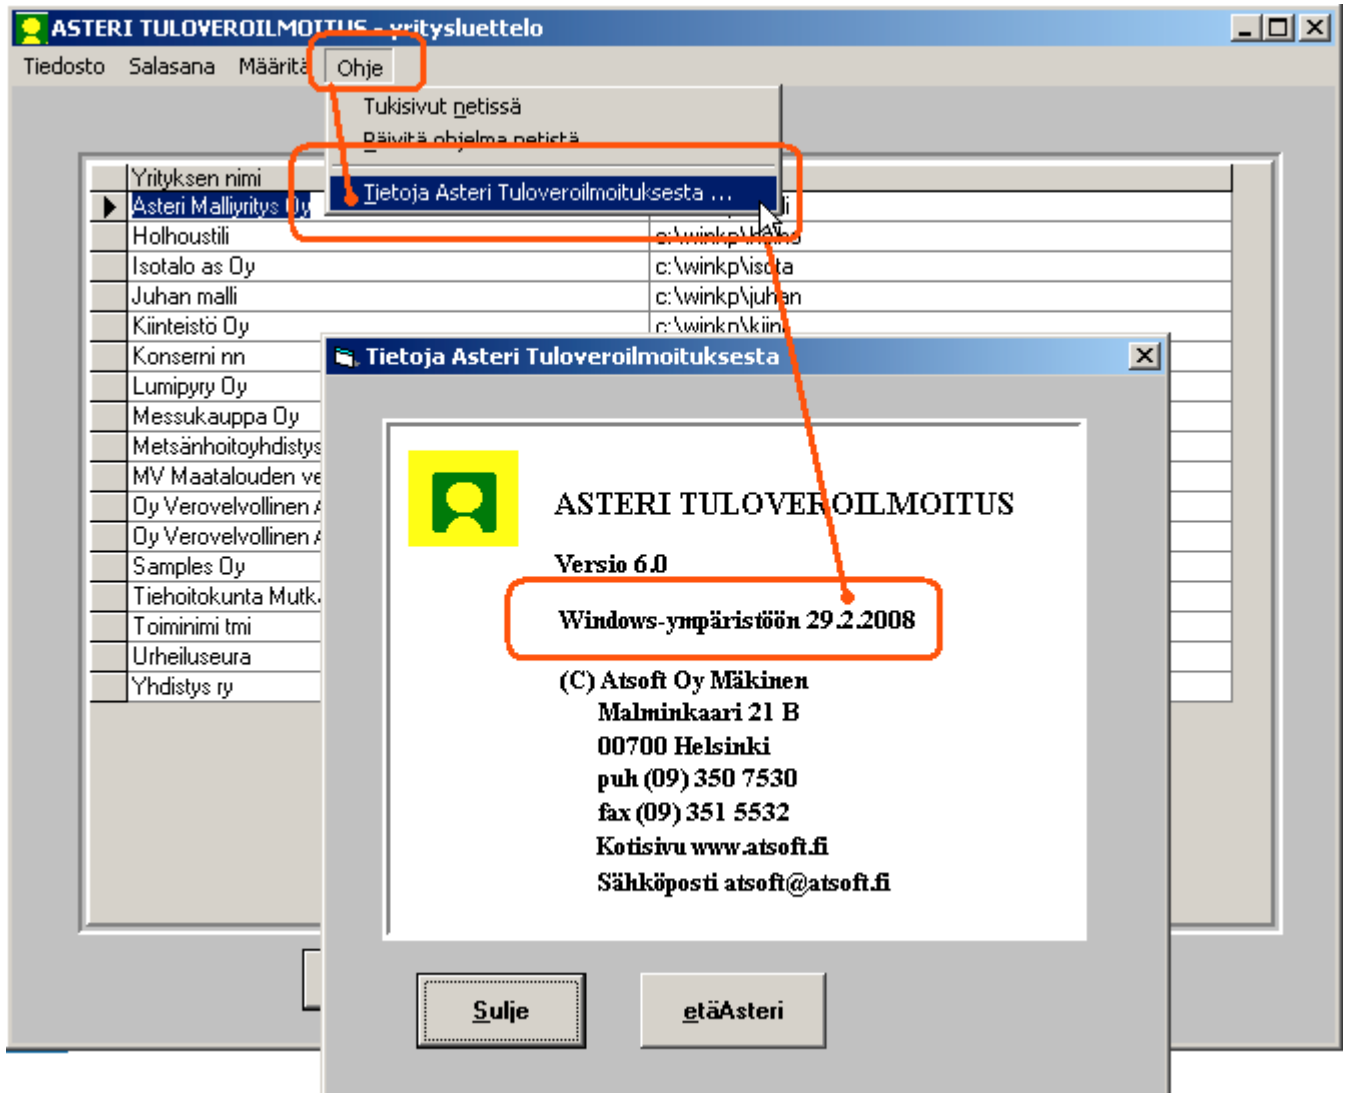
ASTERI TULOVEROILMOITUS - yritysluettelo

Tiedosto Salasana Määritä Ohje

Tukisivut netissä
Päivitä ohjelma netistä
Tietoja Asteri Tuloveroilmoituksesta ...

| Yrityksen nimi | |
|---|---|
| Asteri Malliyritys Oy | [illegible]i |
| Holhoustili | c:\winkp\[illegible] |
| Isotalo as Oy | c:\winkp\is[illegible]ta |
| Juhan malli | c:\winkp\juh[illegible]n |
| Kiinteistö Oy | c:\winkp\kiin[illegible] |
| Konserni nn | |
| Lumipyry Oy | |
| Messukauppa Oy | |
| Metsänhoitoyhdistys | |
| MV Maatalouden ve | |
| Oy Verovelvollinen A | |
| Oy Verovelvollinen A | |
| Samples Oy | |
| Tiehoitokunta Mutk | |
| Toiminimi tmi | |
| Urheiluseura | |
| Yhdistys ry | |

Tietoja Asteri Tuloveroilmoituksesta

ASTERI TULOVEROILMOITUS

Versio 6.0

Windows-ympäristöön 29.2.2008

(C) Atsoft Oy Mäkinen
Malminkaari 21 B
00700 Helsinki
puh (09) 350 7530
fax (09) 351 5532
Kotisivu www.atsoft.fi
Sähköposti atsoft@atsoft.fi

Sulje
etäAsteri